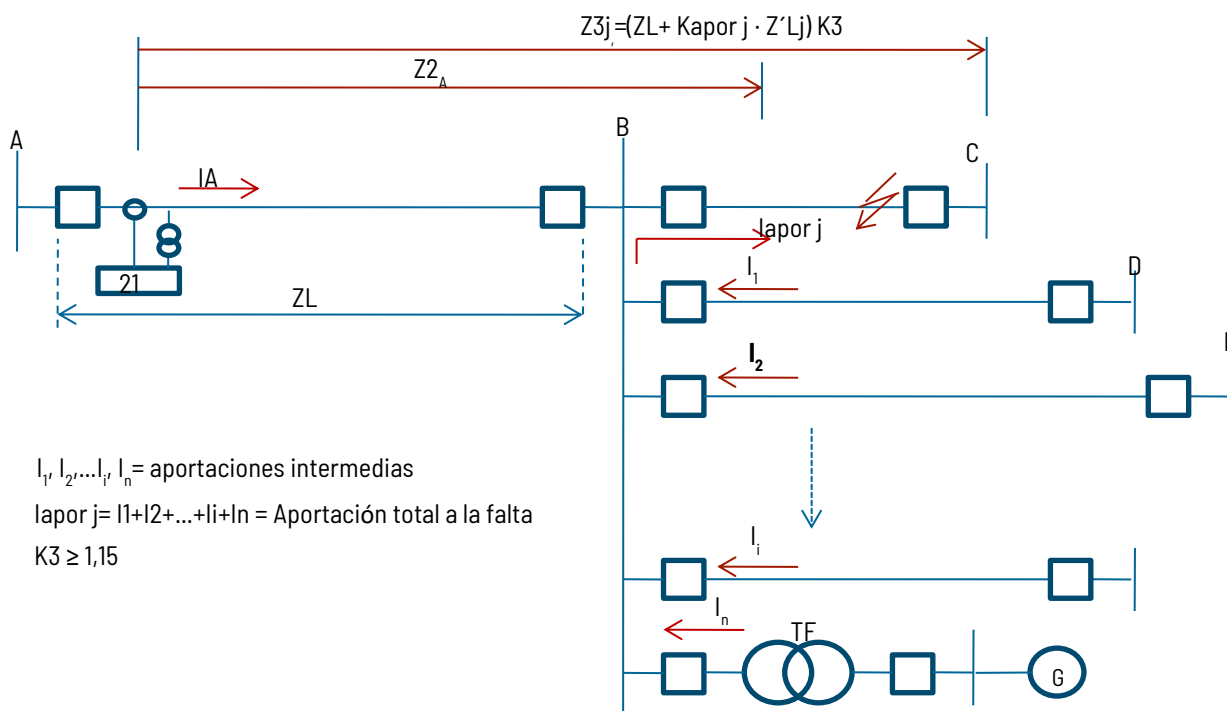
$Z3j_{,}$ =(ZL+ Kapor j · Z´Lj) K3

$Z2_A$

A

B

C

IA

Iapor j

$I_1$

D

21

ZL

$I_2$

$I_1$, $I_2$,...$I_i$, $I_n$= aportaciones intermedias

Iapor j= I1+I2+...+Ii+In = Aportación total a la falta

K3 ≥ 1,15

$I_i$

$I_n$

TF

G